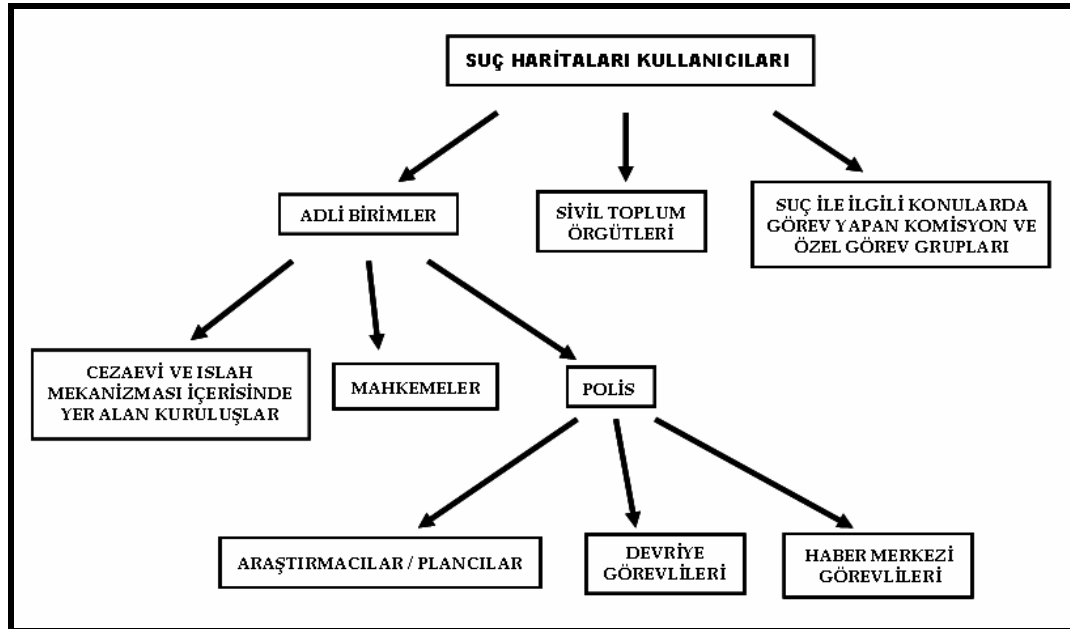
SUÇ HARİTALARI KULLANICILARI

ADLİ BİRİMLER

SİVİL TOPLUM ÖRGÜTLERİ

SUÇ İLE İLGİLİ KONULARDA GÖREV YAPAN KOMİSYON VE ÖZEL GÖREV GRUPLARI

CEZAEVİ VE ISLAH MEKANİZMASI İÇERİSİNDE YER ALAN KURULUŞLAR

MAHKEMELER

POLİS

ARAŞTIRMACILAR / PLANCILAR

DEVRİYE GÖREVLİLERİ

HABER MERKEZİ GÖREVLİLERİ